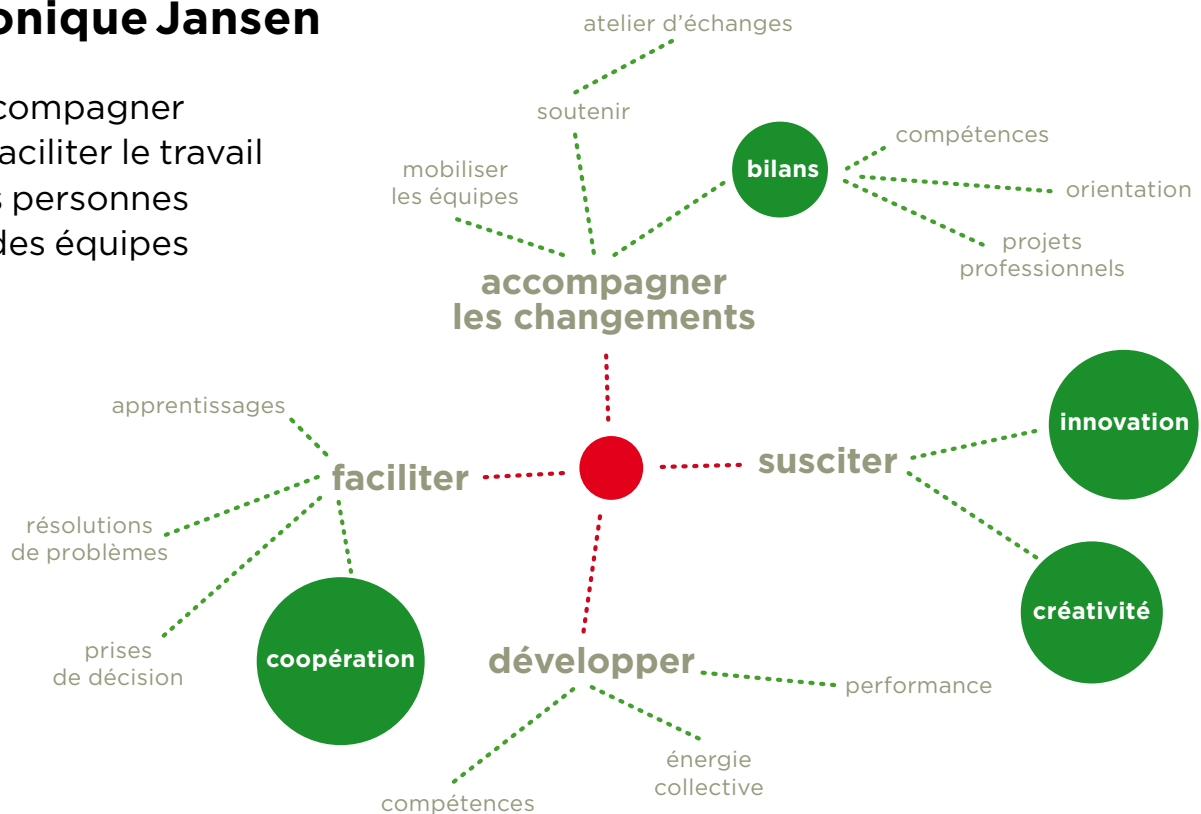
onique Jansen

compagner
aciliter le travail
s personnes
des équipes

atelier d'échanges

soutenir

mobiliser
les équipes

bilans

compétences

orientation

projets
professionnels

accompagner
les changements

apprentissages

faciliter

résolutions
de problèmes

prises
de décision

coopération

susciter

innovation

créativité

développer

performance

énergie
collective

compétences